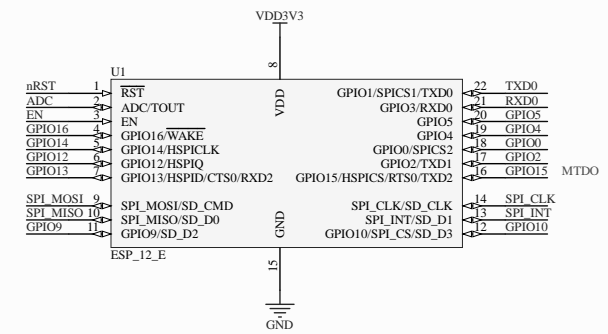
VDD3V3

8

U1

VDD

nRST 1 $\overline{RST}$
ADC 2 ADC/TOUT
EN 3 EN
GPIO16 4 GPIO16/$\overline{WAKE}$
GPIO14 5 GPIO14/HSPICLK
GPIO12 6 GPIO12/HSPIQ
GPIO13 7 GPIO13/HSPID/CTS0/RXD2

SPI_MOSI 9 SPI_MOSI/SD_CMD
SPI_MISO 10 SPI_MISO/SD_D0
GPIO9 11 GPIO9/SD_D2

GPIO1/SPICS1/TXD0 22 TXD0
GPIO3/RXD0 21 RXD0
GPIO5 20 GPIO5
GPIO4 19 GPIO4
GPIO0/SPICS2 18 GPIO0
GPIO2/TXD1 17 GPIO2
GPIO15/HSPICS/RTS0/TXD2 16 GPIO15 MTDO

SPI_CLK/SD_CLK 14 SPI_CLK
SPI_INT/SD_D1 13 SPI_INT
GPIO10/SPI_CS/SD_D3 12 GPIO10

GND

ESP_12_E

15

GND